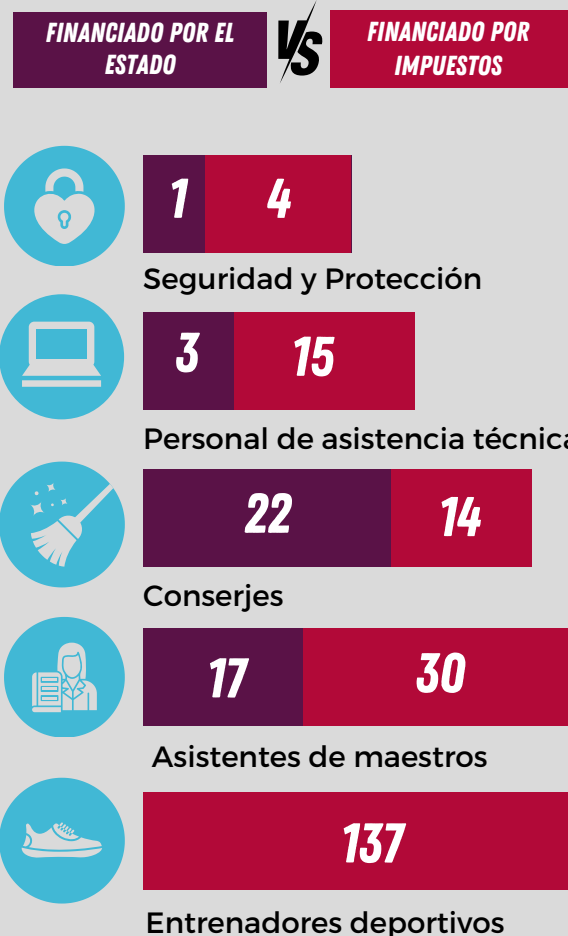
FINANCIADO POR EL ESTADO

VS

FINANCIADO POR IMPUESTOS

1 4

Seguridad y Protección

3 15

Personal de asistencia técnica

22 14

Conserjes

17 30

Asistentes de maestros

137

Entrenadores deportivos